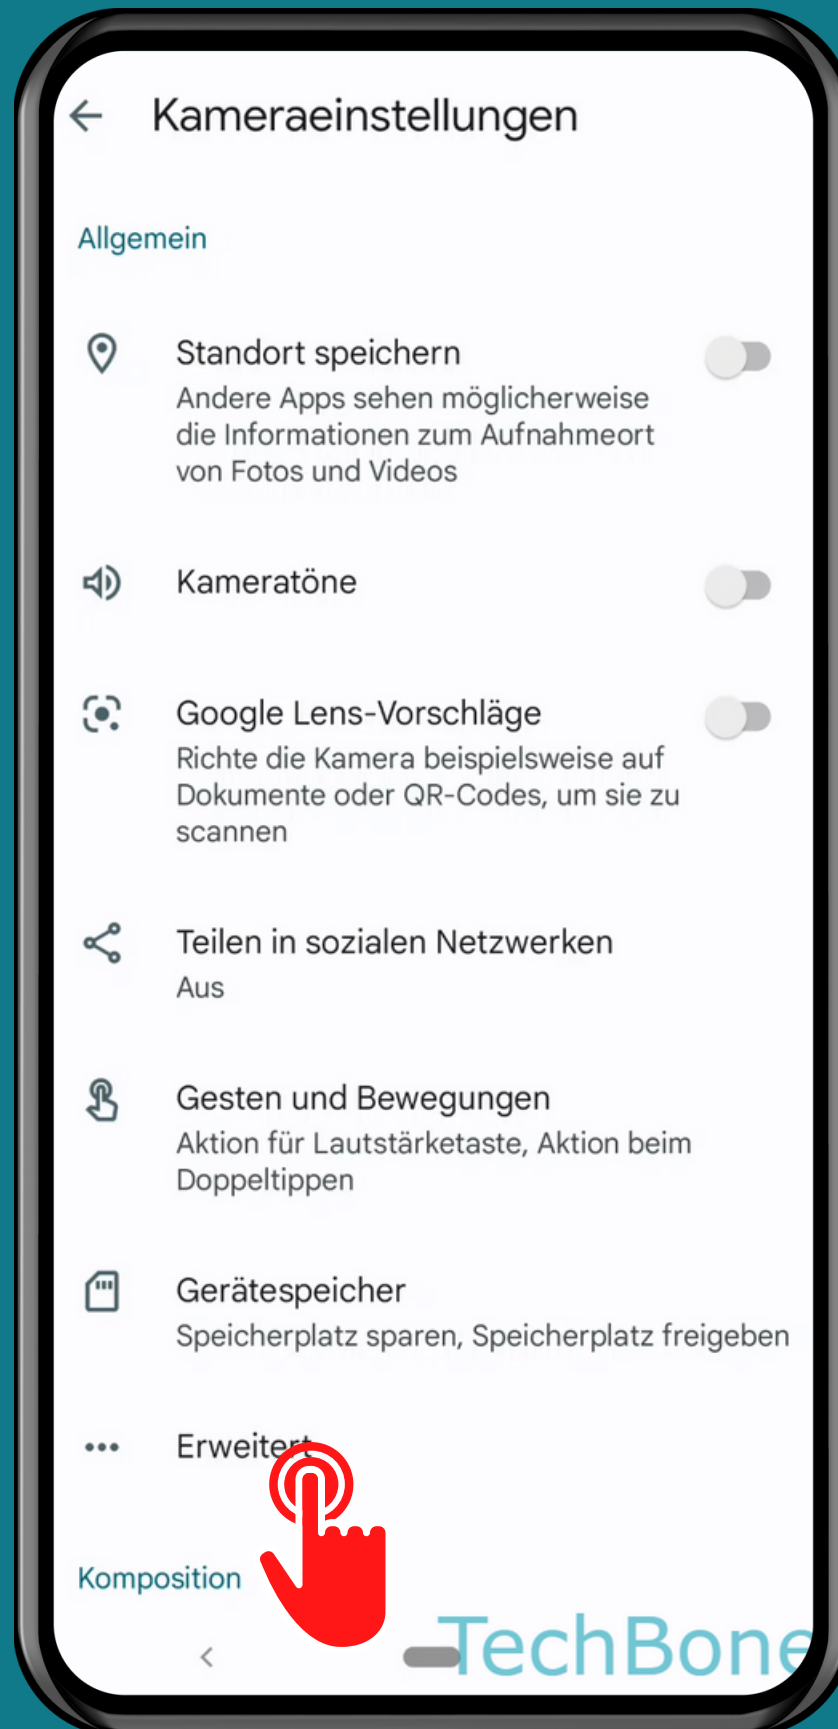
Kameraeinstellungen

Allgemein

Standort speichern
Andere Apps sehen möglicherweise die Informationen zum Aufnahmeort von Fotos und Videos

Kameratöne

Google Lens-Vorschläge
Richte die Kamera beispielsweise auf Dokumente oder QR-Codes, um sie zu scannen

Teilen in sozialen Netzwerken
Aus

Gesten und Bewegungen
Aktion für Lautstärketaste, Aktion beim Doppeltippen

Gerätespeicher
Speicherplatz sparen, Speicherplatz freigeben

Erweitert

Komposition

TechBone